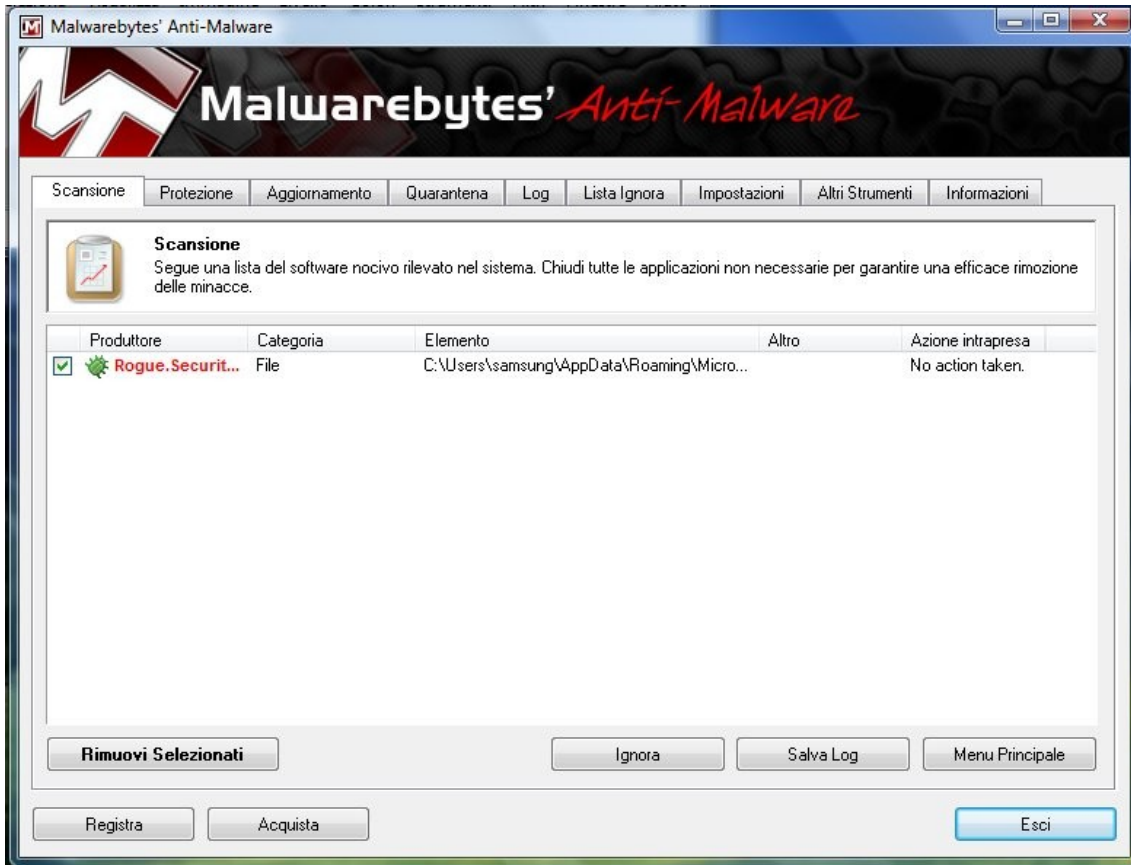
Malwarebytes' Anti-Malware

Malwarebytes' Anti-Malware

Scansione | Protezione | Aggiornamento | Quarantena | Log | Lista Ignora | Impostazioni | Altri Strumenti | Informazioni

Scansione
Segue una lista del software nocivo rilevato nel sistema. Chiudi tutte le applicazioni non necessarie per garantire una efficace rimozione delle minacce.

| Produttore | Categoria | Elemento | Altro | Azione intrapresa |
|---|---|---|---|---|
| Rogue.Securit... | File | C:\Users\samsung\AppData\Roaming\Micro... | | No action taken. |

Rimuovi Selezionati

Ignora

Salva Log

Menu Principale

Registra

Acquista

Esci